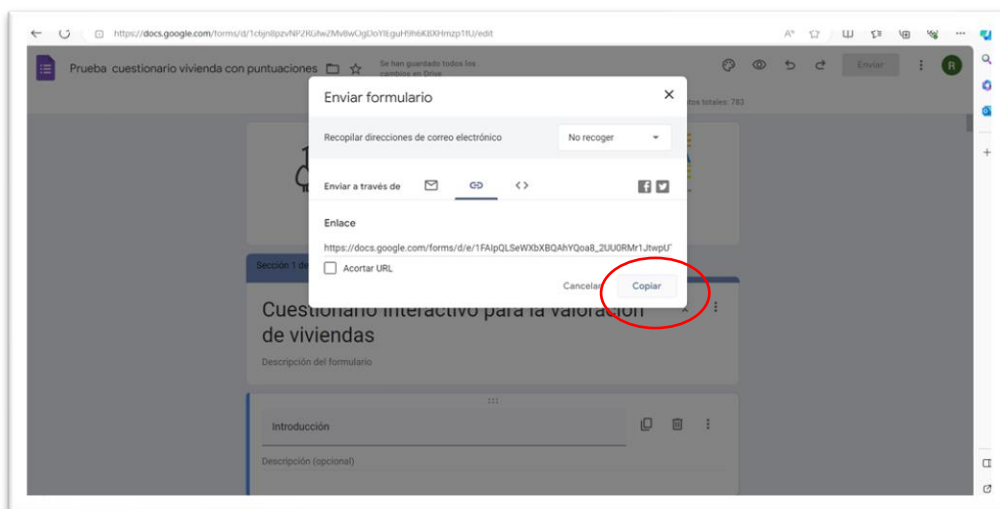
https://docs.google.com/forms/d/1cbjn8pzvNPZRGfw2Mv8wOgDoY8EguH9h6K8XHmzp1fU/edit

Prueba cuestionario vivienda con puntuaciones

Se han guardado todos los cambios en Drive

Enviar

R

Puntos totales: 783

Enviar formulario

Recopilar direcciones de correo electrónico

No recoger

Enviar a través de

Enlace

https://docs.google.com/forms/d/e/1FAIpQLSeWXbXBQAhYQoa8_2UU0RMr1JtwpU

Acortar URL

Cancelar

Copiar

Sección 1 de

Cuestionario interactivo para la valoración de viviendas

Descripción del formulario

Introducción

Descripción (opcional)